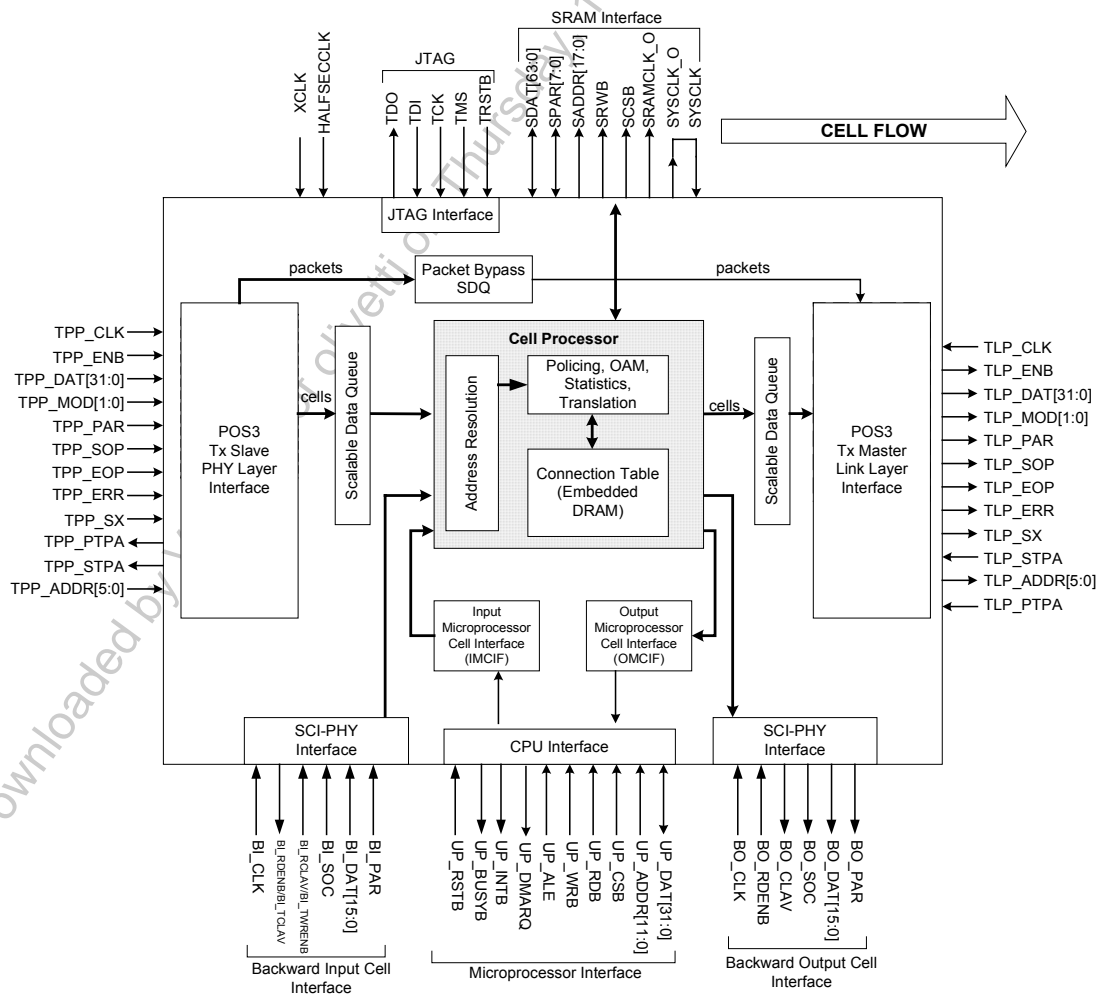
SRAM Interface

JTAG

XCLK
HALFSECCLK
TDO
TDI
TCK
TMS
TRSTB
SDAT[63:0]
SPAR[7:0]
SADDR[17:0]
SRWB
SCSB
SRAMCLK_O
SYSCLK_O
SYSCLK

CELL FLOW

JTAG Interface

packets
Packet Bypass SDQ
packets

TPP_CLK
TPP_ENB
TPP_DAT[31:0]
TPP_MOD[1:0]
TPP_PAR
TPP_SOP
TPP_EOP
TPP_ERR
TPP_SX
TPP_PTPA
TPP_STPA
TPP_ADDR[5:0]

POS3 Tx Slave PHY Layer Interface

cells
Scalable Data Queue

Cell Processor
Address Resolution
Policing, OAM, Statistics, Translation
Connection Table (Embedded DRAM)

cells
Scalable Data Queue

POS3 Tx Master Link Layer Interface

TLP_CLK
TLP_ENB
TLP_DAT[31:0]
TLP_MOD[1:0]
TLP_PAR
TLP_SOP
TLP_EOP
TLP_ERR
TLP_SX
TLP_STPA
TLP_ADDR[5:0]
TLP_PTPA

Input Microprocessor Cell Interface (IMCIF)
Output Microprocessor Cell Interface (OMCIF)

SCI-PHY Interface
CPU Interface
SCI-PHY Interface

BI_CLK
BI_RDENB/BI_TCLAV
BI_RCLAV/BI_TWRENB
BI_SOC
BI_DAT[15:0]
BI_PAR

UP_RSTB
UP_BUSYB
UP_INTB
UP_DMARQ
UP_ALE
UP_WRB
UP_RDB
UP_CSB
UP_ADDR[11:0]
UP_DAT[31:0]

BO_CLK
BO_RDENB
BO_CLAV
BO_SOC
BO_DAT[15:0]
BO_PAR

Backward Input Cell Interface
Microprocessor Interface
Backward Output Cell Interface

Downloaded by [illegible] Olivetti on Thursday, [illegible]